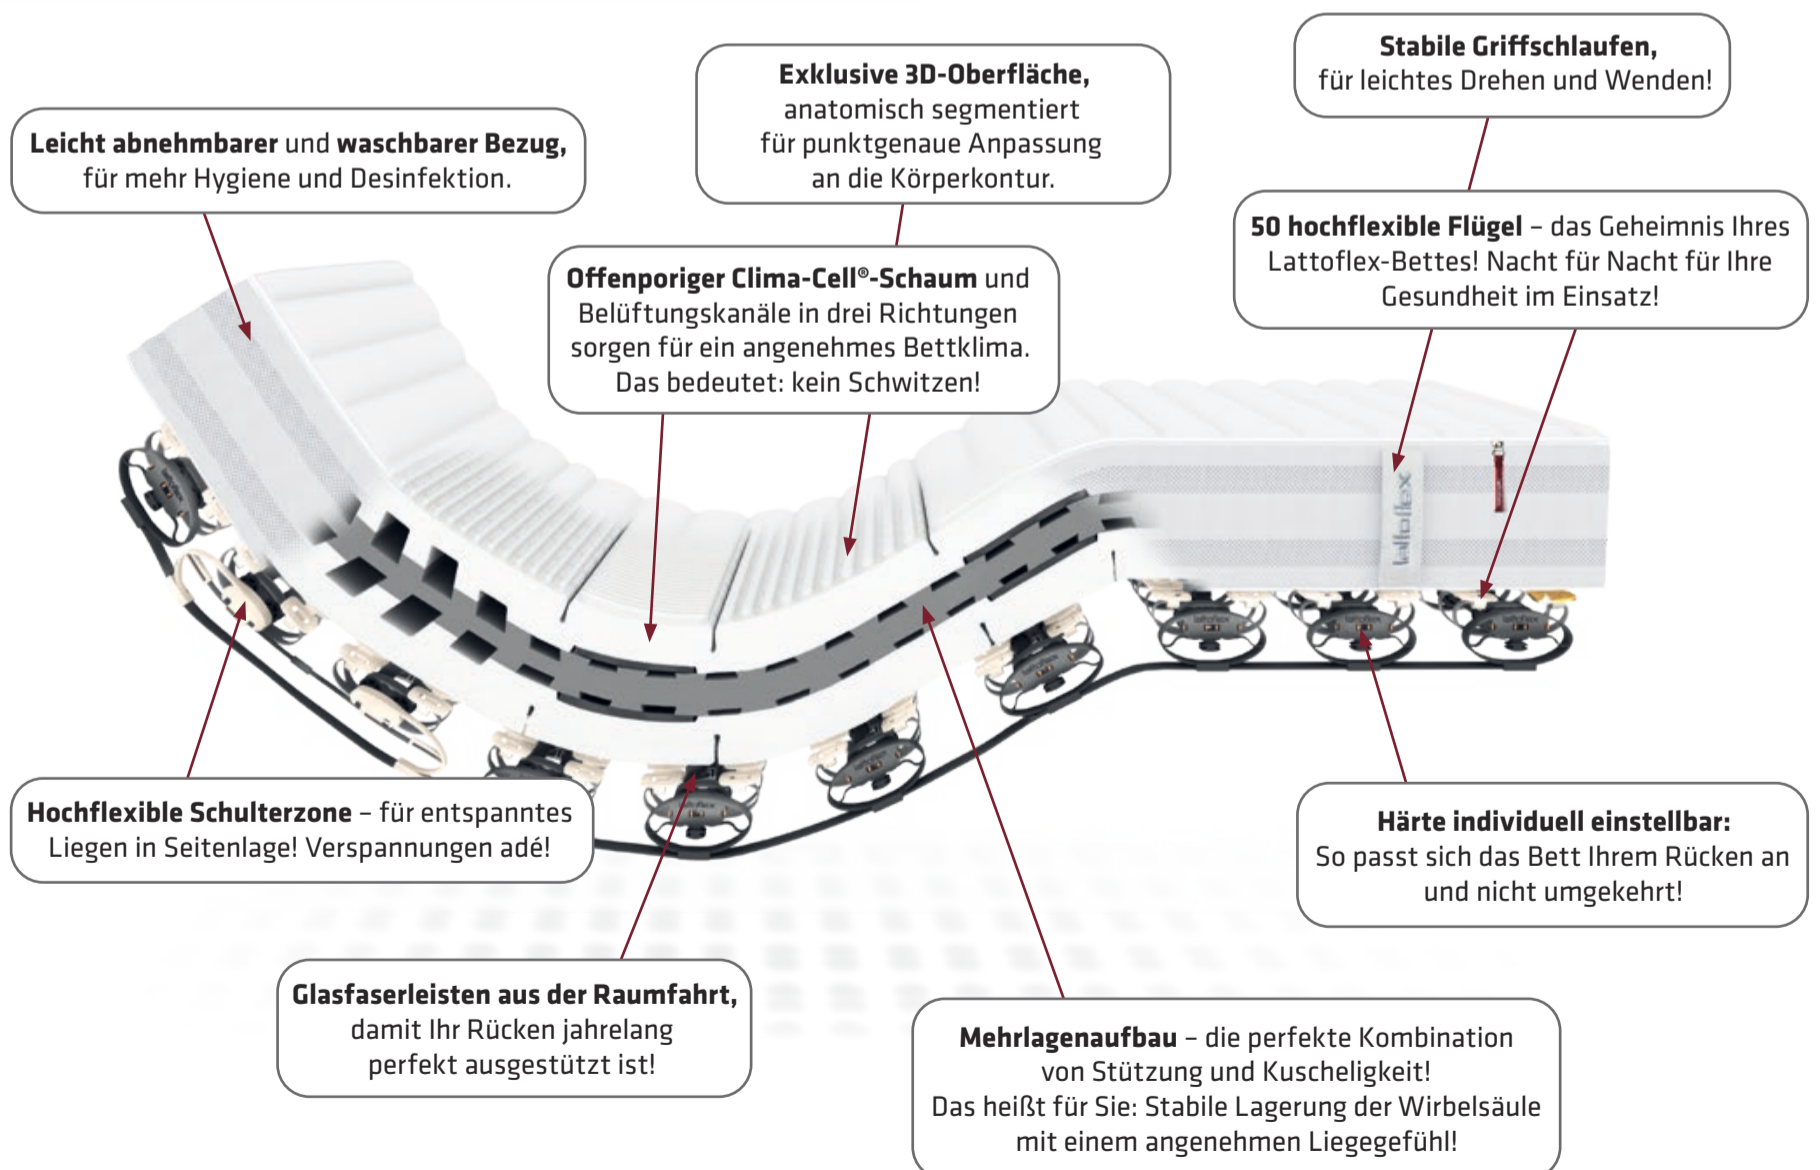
Leicht abnehmbarer und waschbarer Bezug, für mehr Hygiene und Desinfektion.

Exklusive 3D-Oberfläche, anatomisch segmentiert für punktgenaue Anpassung an die Körperkontur.

Stabile Griffschlaufen, für leichtes Drehen und Wenden!

Offenporiger Clima-Cell®-Schaum und Belüftungskanäle in drei Richtungen sorgen für ein angenehmes Bettklima. Das bedeutet: kein Schwitzen!

50 hochflexible Flügel – das Geheimnis Ihres Lattoflex-Bettes! Nacht für Nacht für Ihre Gesundheit im Einsatz!

lattoflex

Hochflexible Schulterzone – für entspanntes Liegen in Seitenlage! Verspannungen adé!

Härte individuell einstellbar: So passt sich das Bett Ihrem Rücken an und nicht umgekehrt!

Glasfaserleisten aus der Raumfahrt, damit Ihr Rücken jahrelang perfekt ausgestützt ist!

Mehrlagenaufbau – die perfekte Kombination von Stützung und Kuscheligkeit! Das heißt für Sie: Stabile Lagerung der Wirbelsäule mit einem angenehmen Liegegefühl!